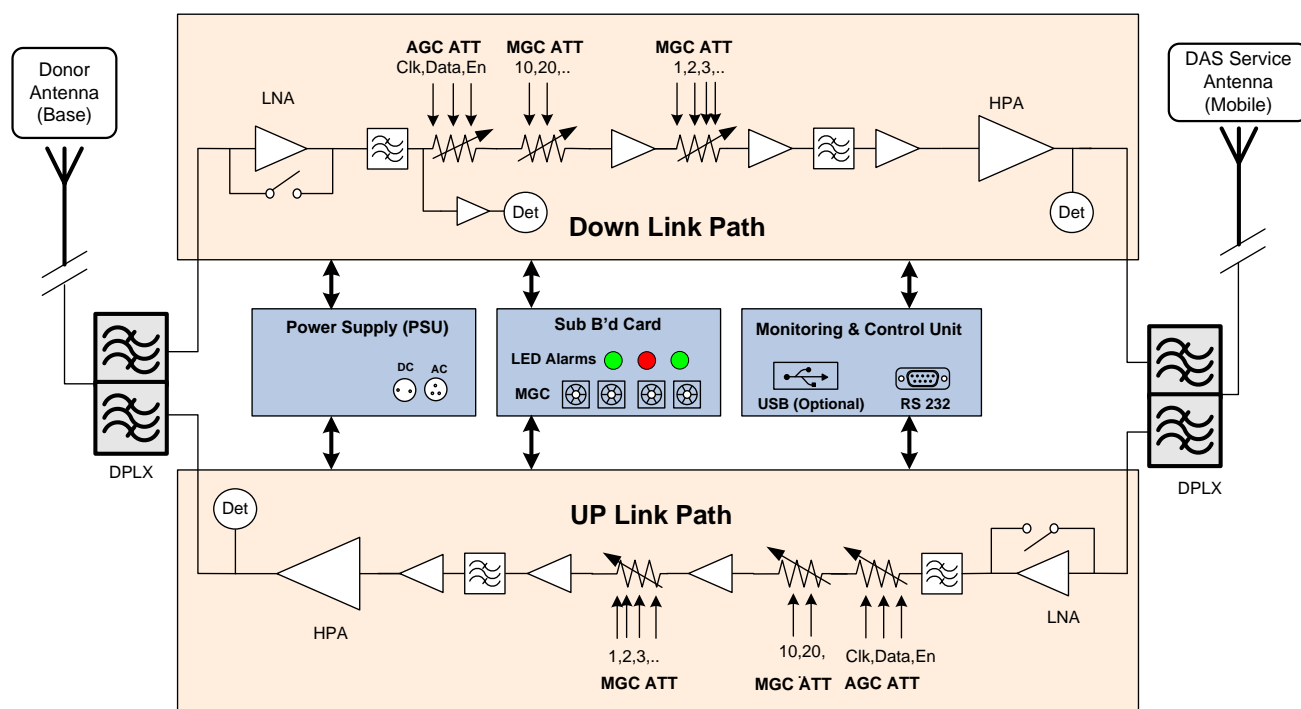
Donor Antenna (Base)

AGC ATT
Clk,Data,En

MGC ATT
10,20,..

MGC ATT
1,2,3,..

LNA

HPA

DAS Service Antenna (Mobile)

Det

Det

Down Link Path

Power Supply (PSU)

DC AC

Sub B'd Card

LED Alarms

MGC

Monitoring & Control Unit

USB (Optional)

RS 232

DPLX

DPLX

Det

UP Link Path

HPA

LNA

1,2,3,..
MGC ATT

10,20,
MGC ATT

Clk,Data,En
AGC ATT